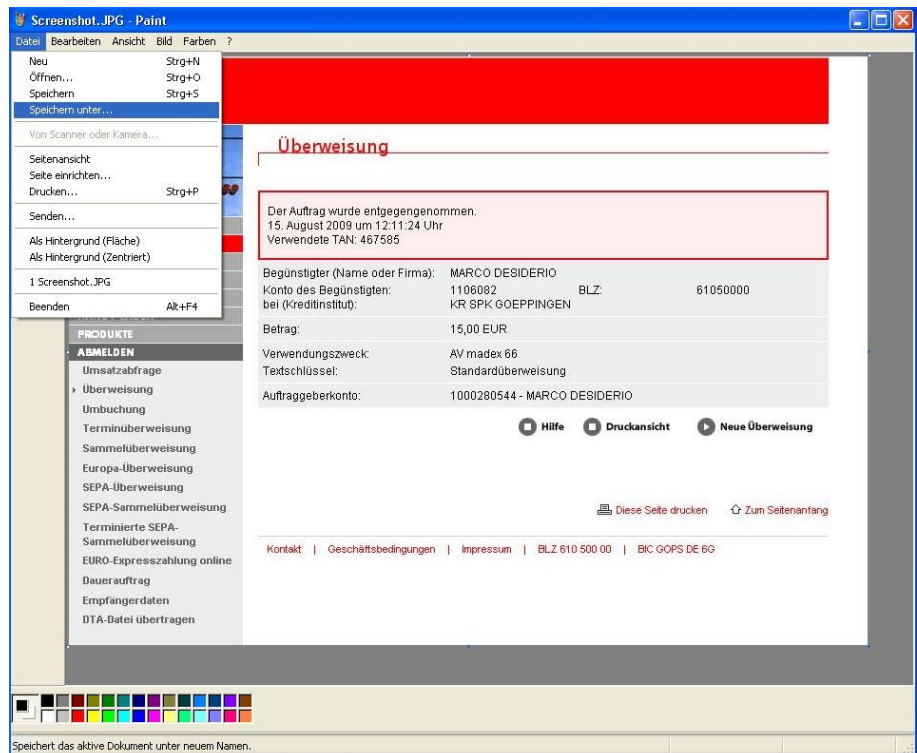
Screenshot.JPG - Paint

Datei Bearbeiten Ansicht Bild Farben ?

Neu Strg+N
Öffnen... Strg+O
Speichern Strg+S
Speichern unter...
Von Scanner oder Kamera...
Seitenansicht
Seite einrichten...
Drucken... Strg+P
Senden...
Als Hintergrund (Fläche)
Als Hintergrund (Zentriert)
1 Screenshot.JPG
Beenden Alt+F4

Überweisung

Der Auftrag wurde entgegengenommen.
15. August 2009 um 12:11:24 Uhr
Verwendete TAN: 467585

| | | | |
|---|---|---|---|
| Begünstigter (Name oder Firma): | MARCO DESIDERIO | | |
| Konto des Begünstigten: | 1106082 | BLZ: | 61050000 |
| bei (Kreditinstitut): | KR SPK GOEPPINGEN | | |
| Betrag: | 15,00 EUR | | |
| Verwendungszweck: | AV madex 66 | | |
| Textschlüssel: | Standardüberweisung | | |
| Auftraggeberkonto: | 1000280544 - MARCO DESIDERIO | | |

Hilfe Druckansicht Neue Überweisung

PRODUKTE
ABMELDEN
Umsatzabfrage
Überweisung
Umbuchung
Terminüberweisung
Sammelüberweisung
Europa-Überweisung
SEPA-Überweisung
SEPA-Sammelüberweisung
Terminierte SEPA-Sammelüberweisung
EURO-Expresszahlung online
Dauerauftrag
Empfängerdaten
DTA-Datei übertragen

Diese Seite drucken Zum Seitenanfang

Kontakt | Geschäftsbedingungen | Impressum | BLZ 610 500 00 | BIC GOPS DE 6G

Speichert das aktive Dokument unter neuem Namen.